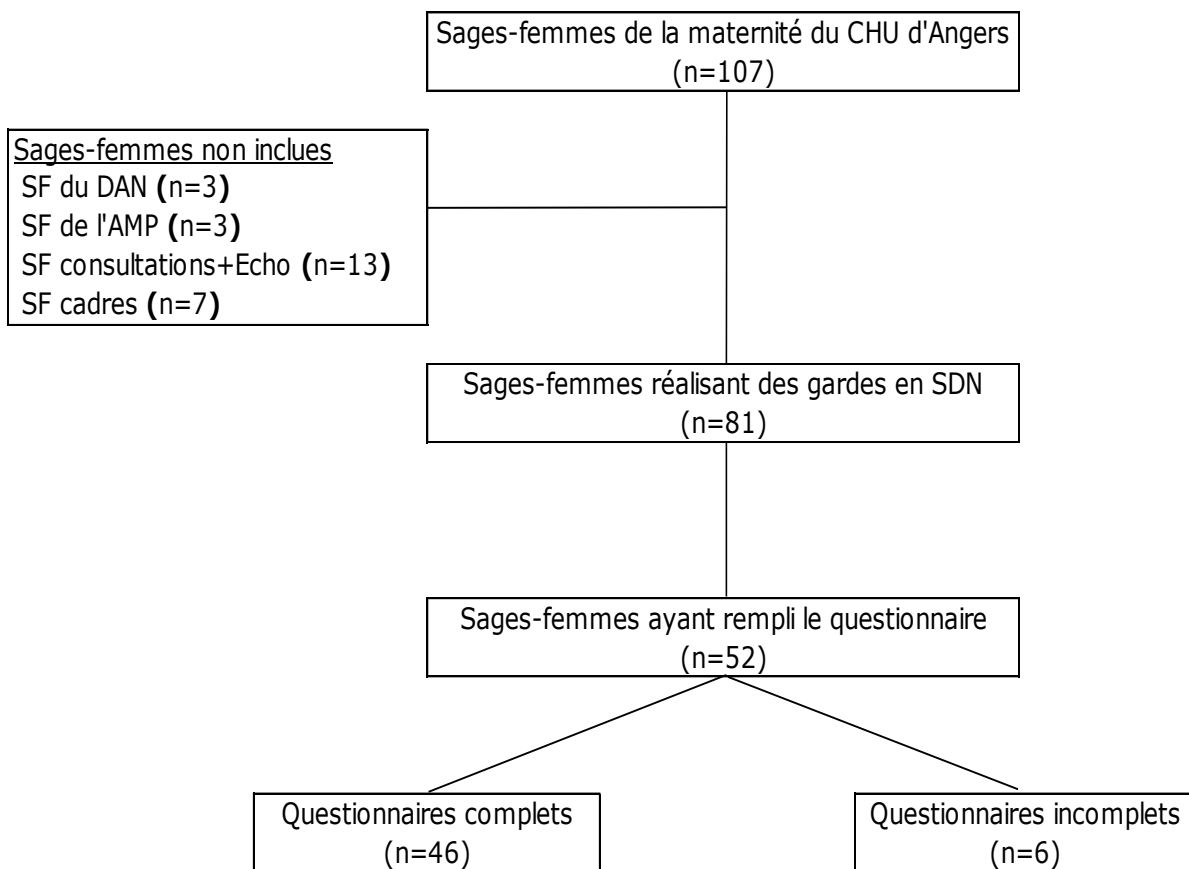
Sages-femmes de la maternité du CHU d'Angers
(n=107)

Sages-femmes non inclues
SF du DAN (n=3)
SF de l'AMP (n=3)
SF consultations+Echo (n=13)
SF cadres (n=7)

Sages-femmes réalisant des gardes en SDN
(n=81)

Sages-femmes ayant rempli le questionnaire
(n=52)

Questionnaires complets
(n=46)

Questionnaires incomplets
(n=6)